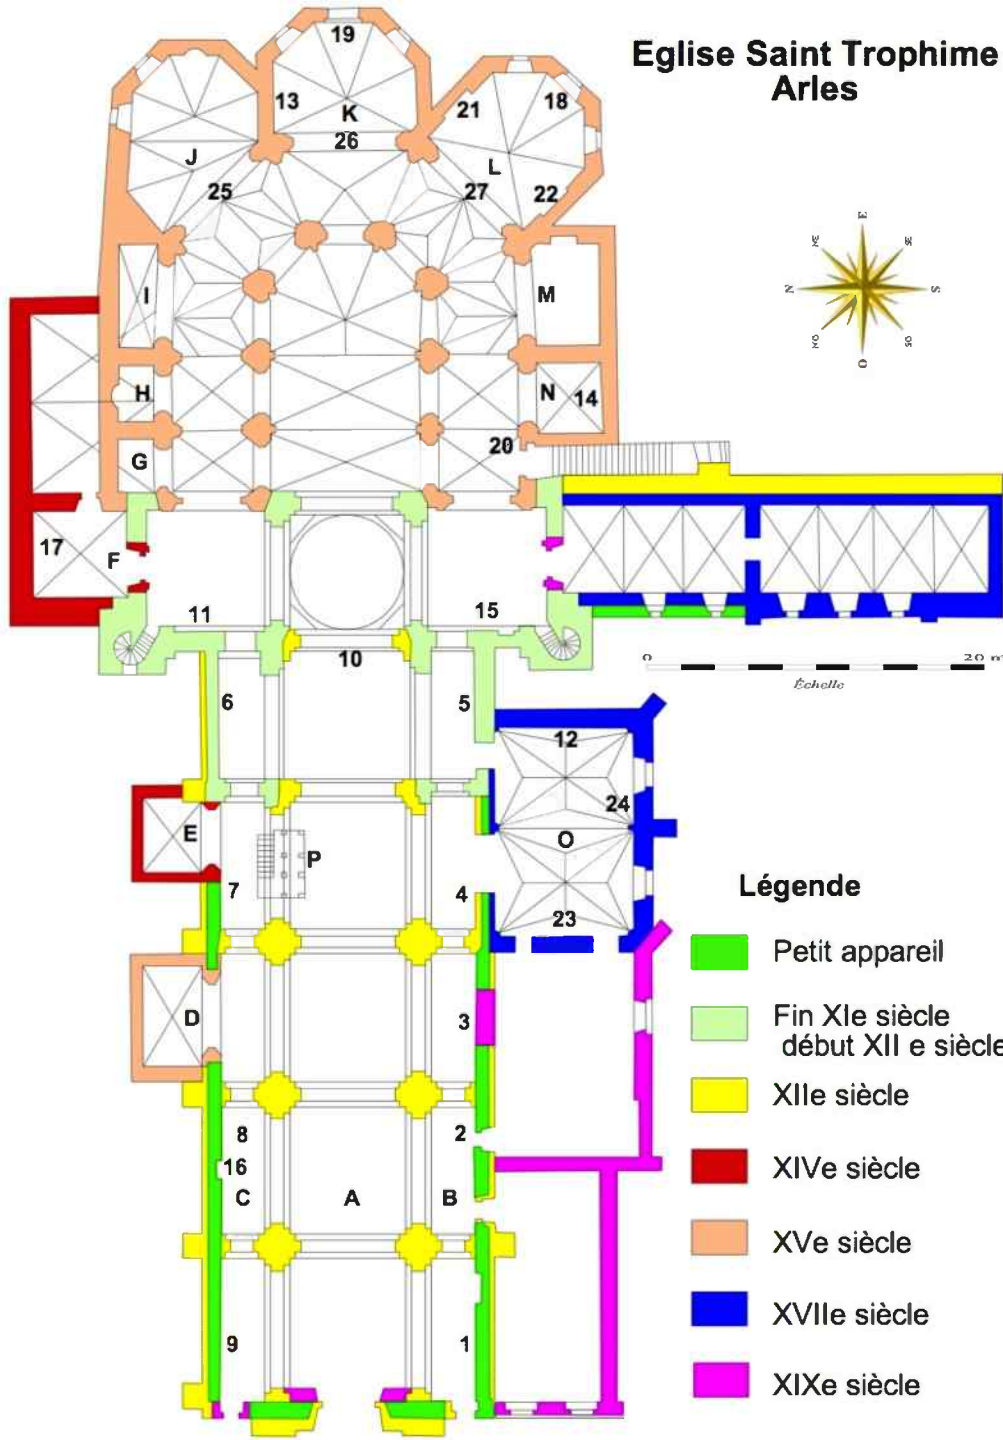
Eglise Saint Trophime
Arles

E
NE
SE
N
S
NO
SO
O

19
13
K
26
21
18
J
L
25
27
22
I
M
H
N
14
G
20
17
F
11
15
10
0
20 m
Échelle
6
5
12
24
E
O
P
7
4
23
D
3
8
2
16
C
A
B
9
1

Légende
Petit appareil
Fin XIe siècle début XII e siècle
XIIe siècle
XIVe siècle
XVe siècle
XVIIe siècle
XIXe siècle